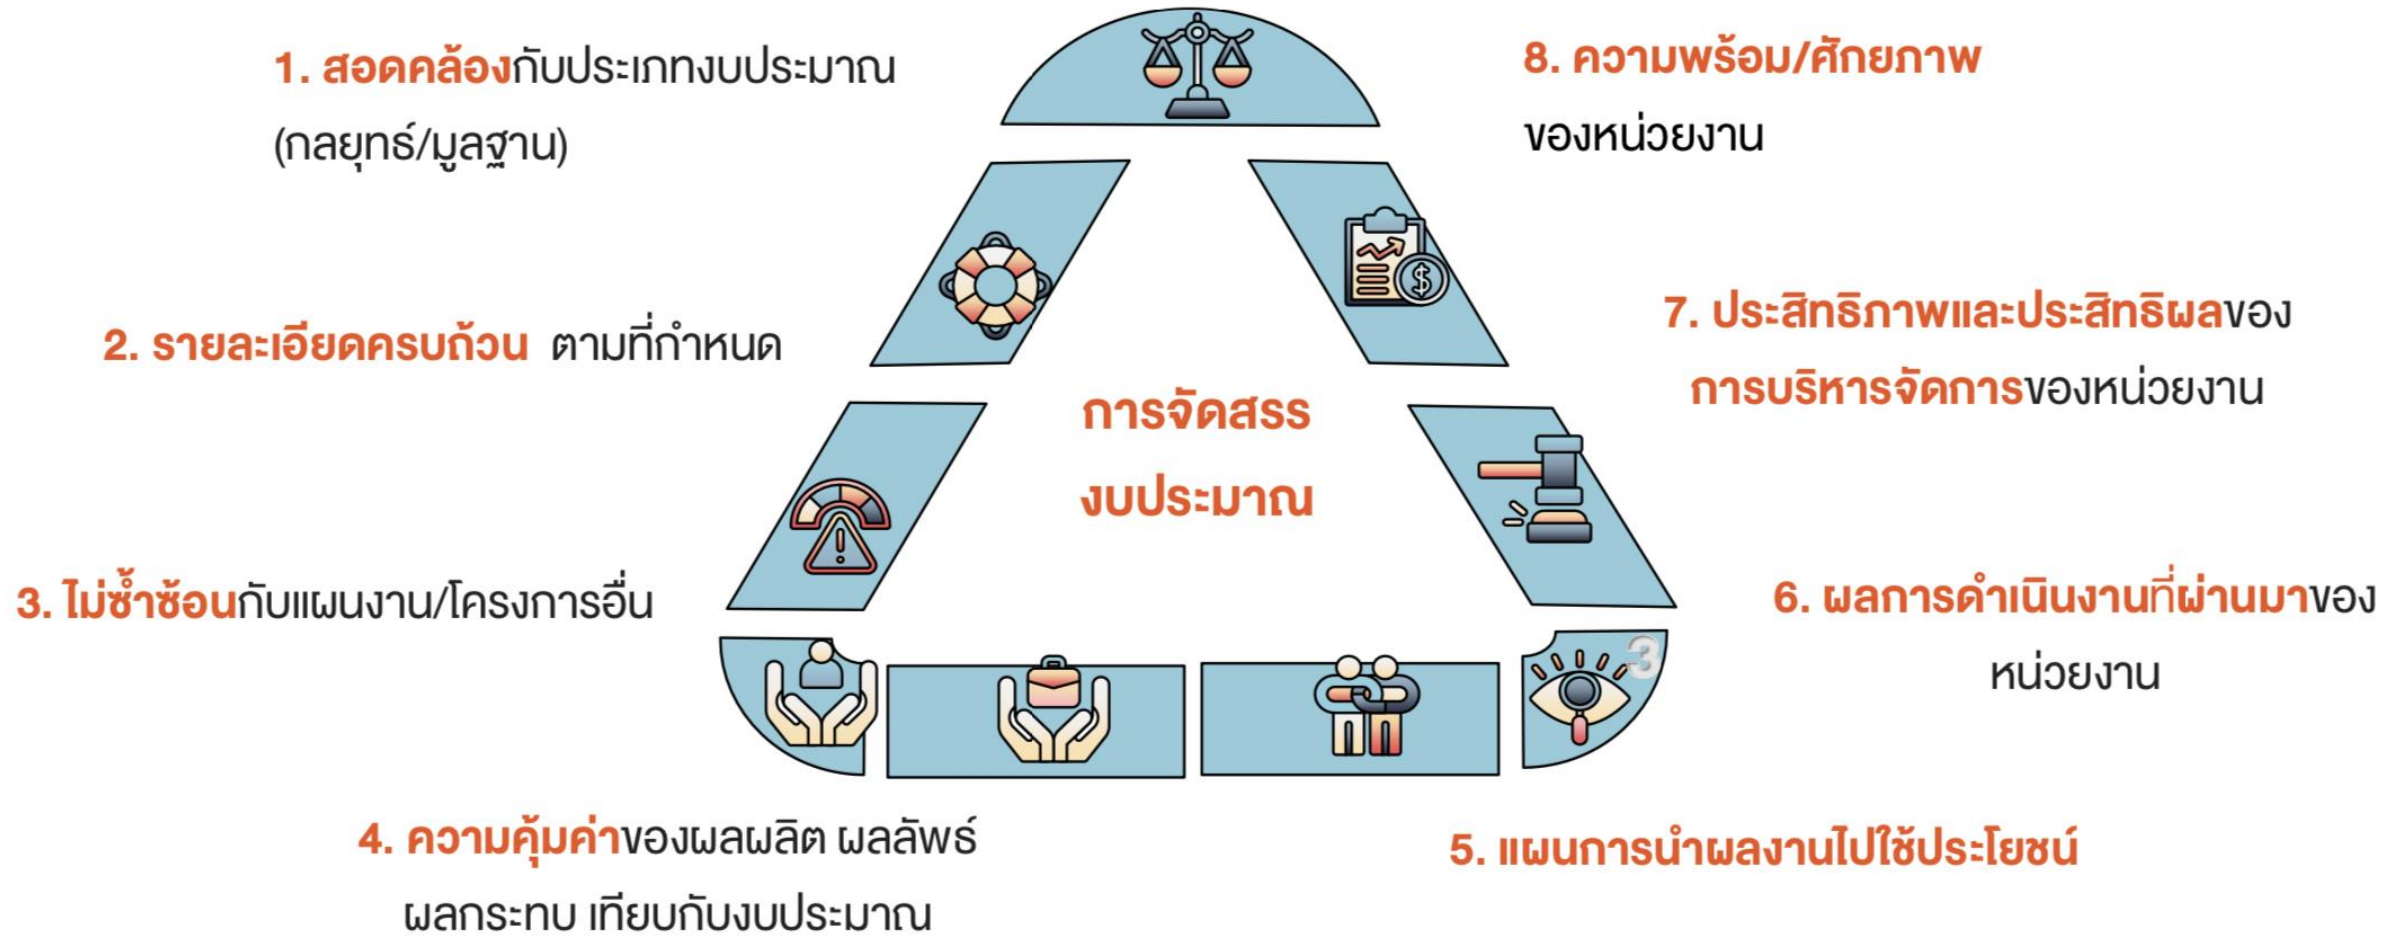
1. สอดคล้องกับประเภทงบประมาณ (กลยุทธ์/มูลฐาน)

8. ความพร้อม/ศักยภาพ ของหน่วยงาน

2. รายละเอียดครบถ้วน ตามที่กำหนด

7. ประสิทธิภาพและประสิทธิผลของ การบริหารจัดการของหน่วยงาน

การจัดสรร งบประมาณ

3. ไม่ซ้ำซ้อนกับแผนงาน/โครงการอื่น

6. ผลการดำเนินงานที่ผ่านมาของ หน่วยงาน

3

4. ความคุ้มค่าของผลผลิต ผลลัพธ์ ผลกระทบ เทียบกับงบประมาณ

5. แผนการนำผลงานไปใช้ประโยชน์